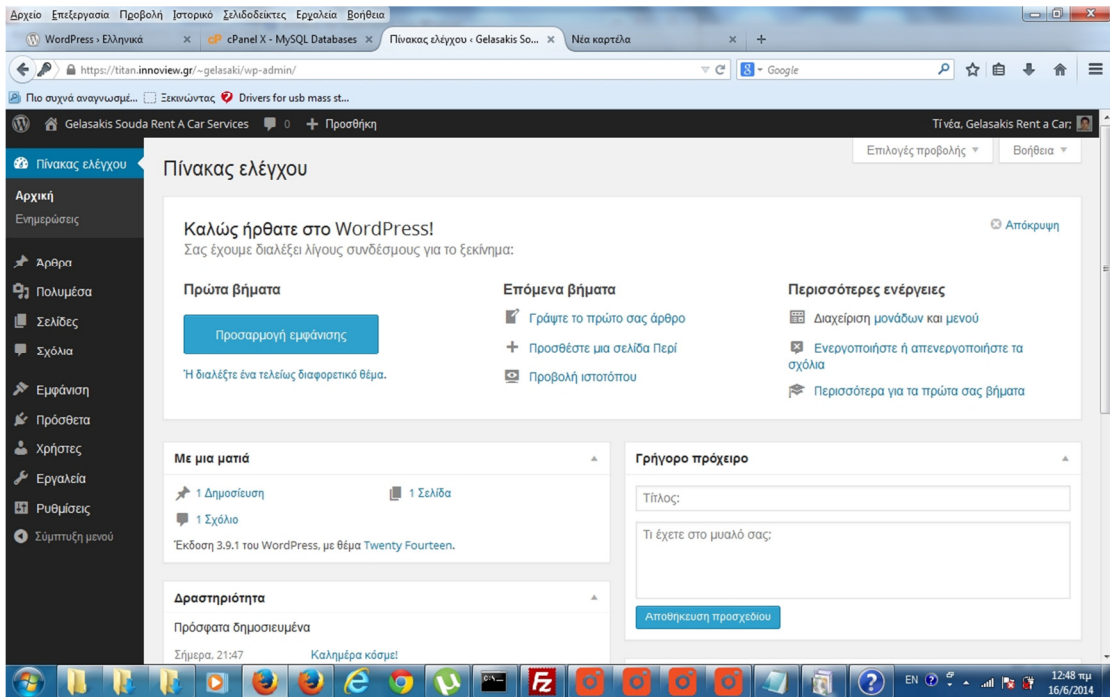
Αρχείο Επεξεργασία Προβολή Ιστορικό Σελιδοδείκτες Εργαλεία Βοήθεια

WordPress › Ελληνικά × cPanel X - MySQL Databases × Πίνακας ελέγχου ‹ Gelasakis So... × Νέα καρτέλα × +

https://titan.innoview.gr/~gelasaki/wp-admin/

Google

Πιο συχνά αναγνωσμέ... Ξεκινώντας Drivers for usb mass st...

Gelasakis Souda Rent A Car Services 0 + Προσθήκη

Τί νέα, Gelasakis Rent a Car;

Πίνακας ελέγχου

Αρχική
Ενημερώσεις

Άρθρα
Πολυμέσα
Σελίδες
Σχόλια
Εμφάνιση
Πρόσθετα
Χρήστες
Εργαλεία
Ρυθμίσεις
Σύμπτυξη μενού

Επιλογές προβολής ▾ Βοήθεια ▾

Πίνακας ελέγχου

Καλώς ήρθατε στο WordPress!
Σας έχουμε διαλέξει λίγους συνδέσμους για το ξεκίνημα:

Απόκρυψη

Πρώτα βήματα

Προσαρμογή εμφάνισης

Ή διαλέξτε ένα τελείως διαφορετικό θέμα.

Επόμενα βήματα

Γράψτε το πρώτο σας άρθρο
Προσθέστε μια σελίδα Περί
Προβολή ιστοτόπου

Περισσότερες ενέργειες

Διαχείριση μονάδων και μενού
Ενεργοποιήστε ή απενεργοποιήστε τα σχόλια
Περισσότερα για τα πρώτα σας βήματα

Με μια ματιά

1 Δημοσίευση
1 Σελίδα
1 Σχόλιο

Έκδοση 3.9.1 του WordPress, με θέμα Twenty Fourteen.

Γρήγορο πρόχειρο

Τίτλος:

Τι έχετε στο μυαλό σας;

Αποθήκευση προσχεδίου

Δραστηριότητα

Πρόσφατα δημοσιευμένα

Σήμερα, 21:47 Καλημέρα κόσμε!

EN 12:48 πμ 16/6/2014